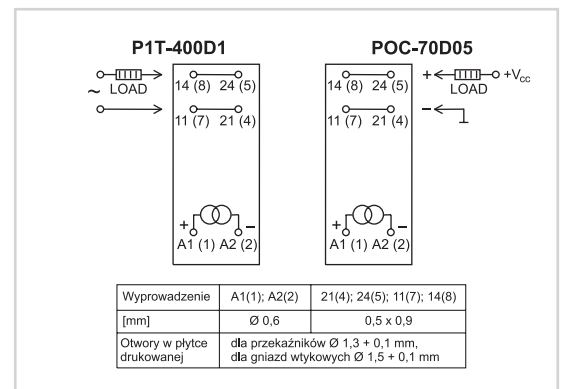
P1T-400D1

LOAD
~
14 (8) 24 (5)
11 (7) 21 (4)
+ −
A1 (1) A2 (2)

POC-70D05

+ LOAD +$V_{CC}$
−
14 (8) 24 (5)
11 (7) 21 (4)
+ −
A1 (1) A2 (2)

| Wyprowadzenie | A1(1); A2(2) | 21(4); 24(5); 11(7); 14(8) |
|---|---|---|
| [mm] | Ø 0,6 | 0,5 x 0,9 |
| Otwory w płytce drukowanej | dla przekaźników Ø 1,3 + 0,1 mm, dla gniazd wtykowych Ø 1,5 + 0,1 mm | |